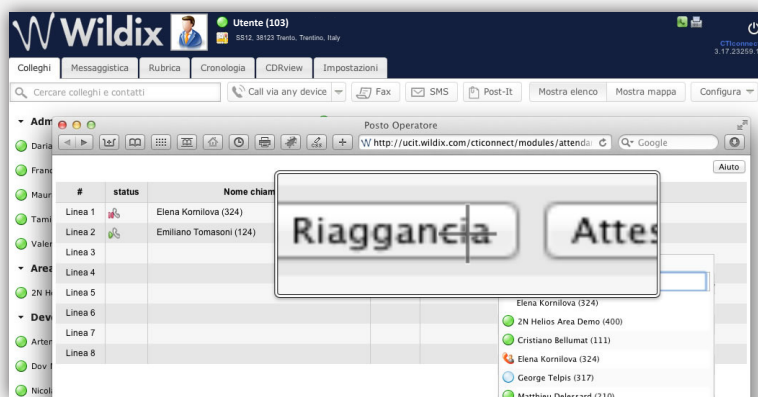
Wildix

Utente (103)
SS12, 38123 Trento, Trentino, Italy

CTIconnect
3.17.23259.1

Colleghi | Messaggistica | Rubrica | Cronologia | CDRview | Impostazioni

Cercare colleghi e contatti | Call via any device | Fax | SMS | Post-It | Mostra elenco | Mostra mappa | Configura

Adm
Daria
Franc
Maur
Tami
Valer
Area
2N H
Dev
Arter
Dov
Nicol

Posto Operatore

http://ucit.wildix.com/cticonnect/modules/attenda

Google

Aiuto

| # | status | Nome chiam |
|---|---|---|
| Linea 1 | | Elena Kornilova (324) |
| Linea 2 | | Emiliano Tomasoni (124) |
| Linea 3 | | |
| Linea 4 | | |
| Linea 5 | | |
| Linea 6 | | |
| Linea 7 | | |
| Linea 8 | | |

Riaggancia | Attes

Elena Kornilova (324)
2N Helios Area Demo (400)
Cristiano Bellumat (111)
Elena Kornilova (324)
George Telpis (317)
Matthieu Delessard (210)